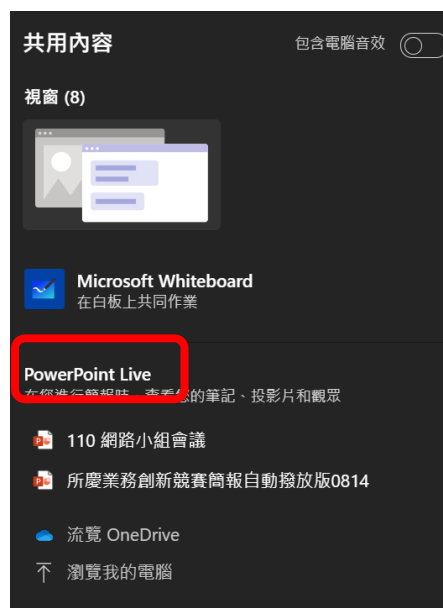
共用內容

包含電腦音效

視窗 (8)

Microsoft Whiteboard
在白板上共同作業

PowerPoint Live
在您進行簡報時，查看您的筆記、投影片和觀眾

110 網路小組會議

所慶業務創新競賽簡報自動撥放版0814

流覽 OneDrive

瀏覽我的電腦